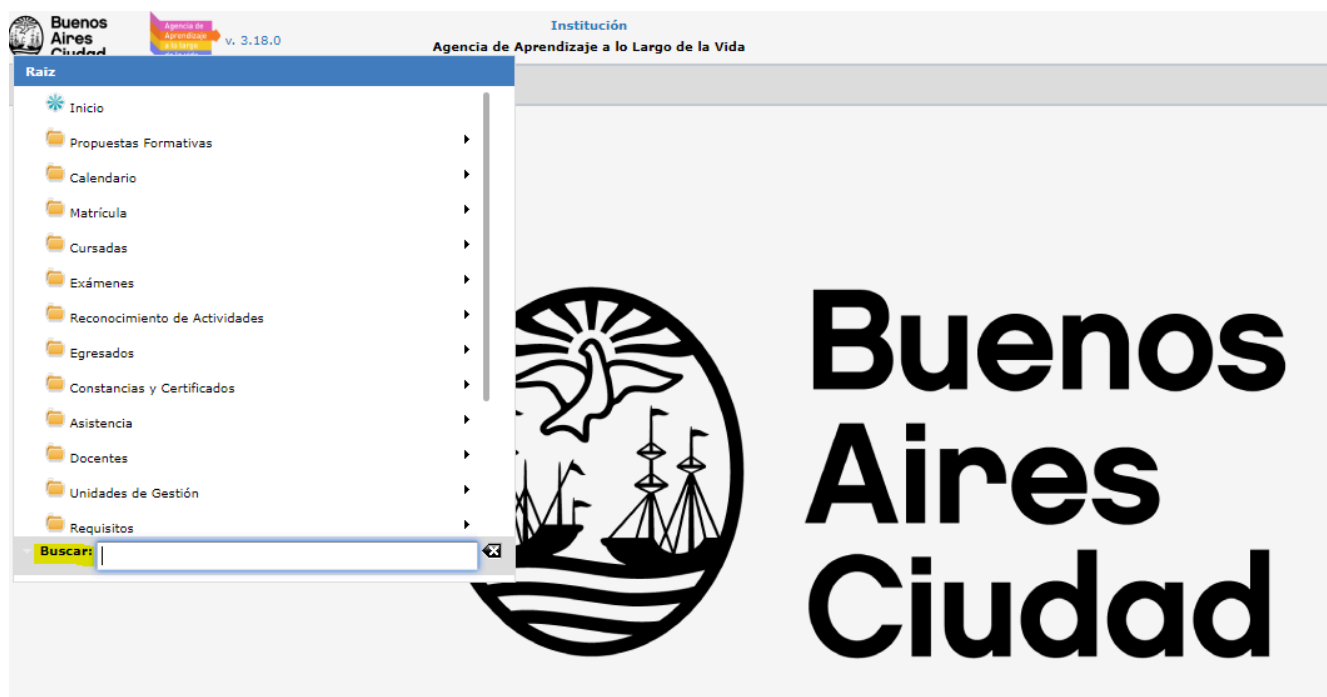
Buenos Aires Ciudad

Agencia de Aprendizaje a lo largo de la vida

v. 3.18.0

Institución
Agencia de Aprendizaje a lo Largo de la Vida

Raiz

Inicio

Propuestas Formativas

Calendario

Matrícula

Cursadas

Exámenes

Reconocimiento de Actividades

Egresados

Constancias y Certificados

Asistencia

Docentes

Unidades de Gestión

Requisitos

Buscar:

Buenos Aires Ciudad